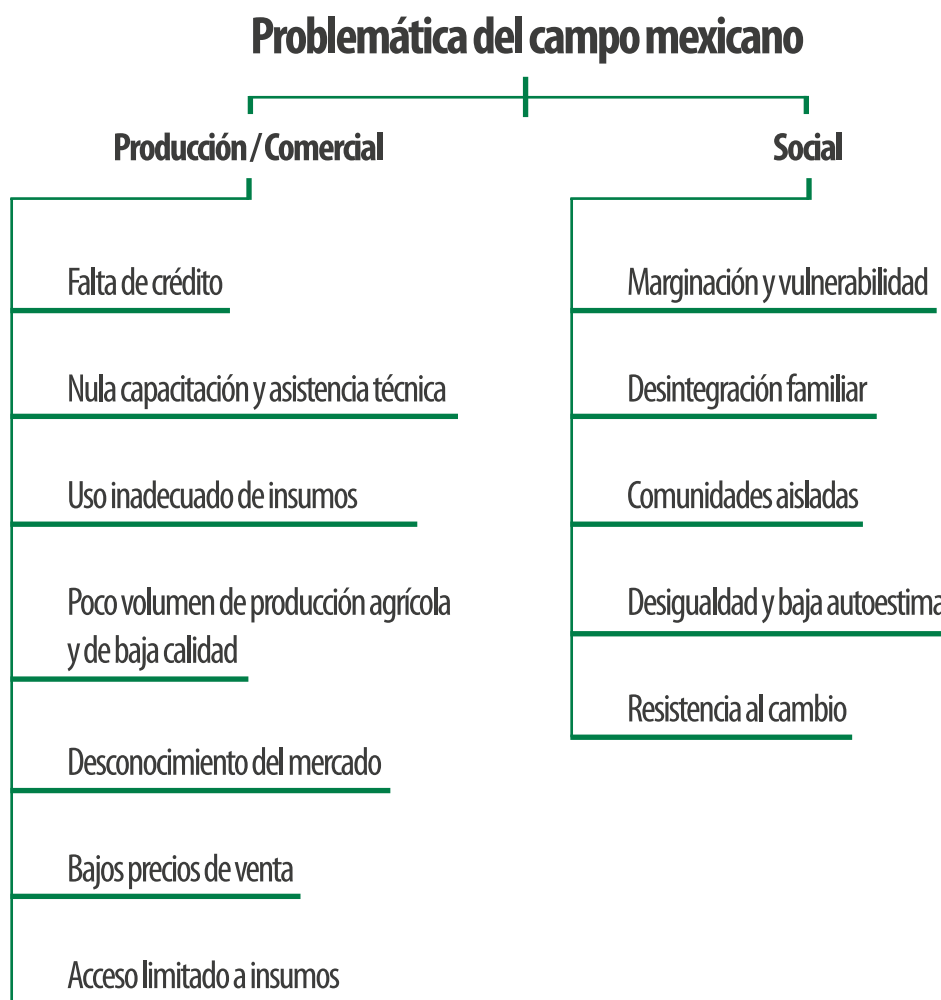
Problemática del campo mexicano

Producción / Comercial

Falta de crédito

Nula capacitación y asistencia técnica

Uso inadecuado de insumos

Poco volumen de producción agrícola y de baja calidad

Desconocimiento del mercado

Bajos precios de venta

Acceso limitado a insumos

Social

Marginación y vulnerabilidad

Desintegración familiar

Comunidades aisladas

Desigualdad y baja autoestima

Resistencia al cambio